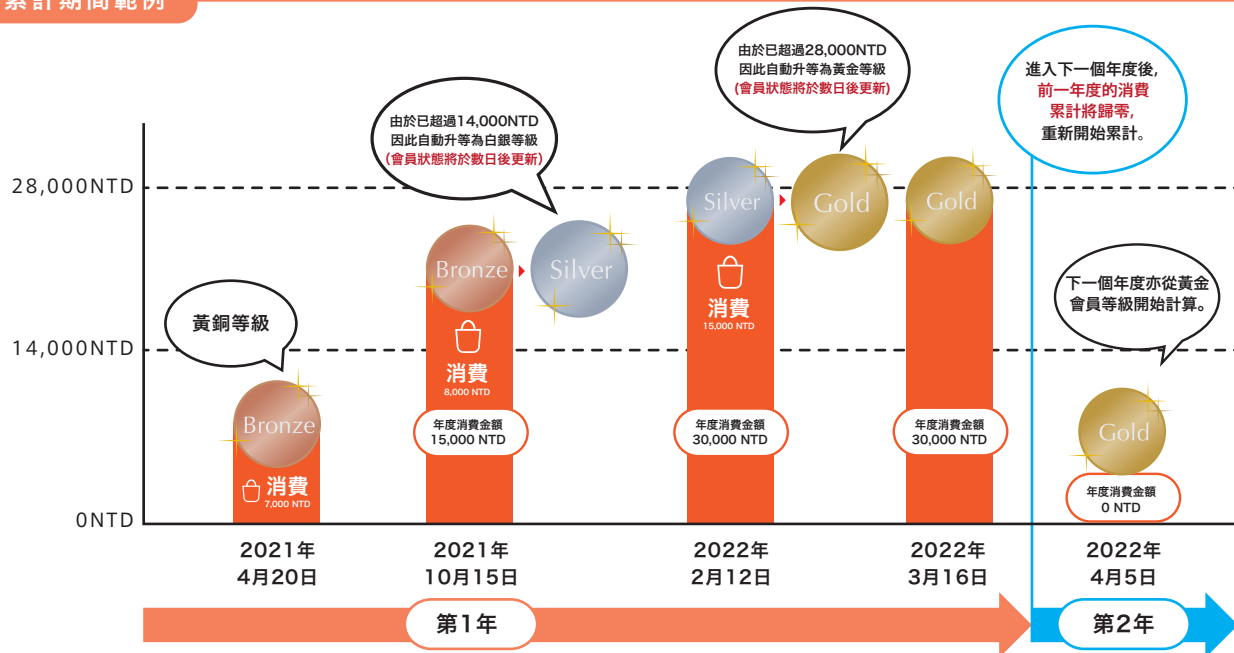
累計期間範例

28,000NTD
14,000NTD
0NTD

黃銅等級

Bronze
消費
7,000 NTD

由於已超過14,000NTD
因此自動升等為白銀等級
(會員狀態將於數日後更新)

Bronze
Silver
消費
8,000 NTD
年度消費金額
15,000 NTD

由於已超過28,000NTD
因此自動升等為黃金等級
(會員狀態將於數日後更新)

Silver
Gold
消費
15,000 NTD
年度消費金額
30,000 NTD

Gold
年度消費金額
30,000 NTD

進入下一個年度後,
前一年度的消費
累計將歸零,
重新開始累計。

下一個年度亦從黃金
會員等級開始計算。

Gold
年度消費金額
0 NTD

2021年
4月20日

2021年
10月15日

2022年
2月12日

2022年
3月16日

2022年
4月5日

第1年

第2年